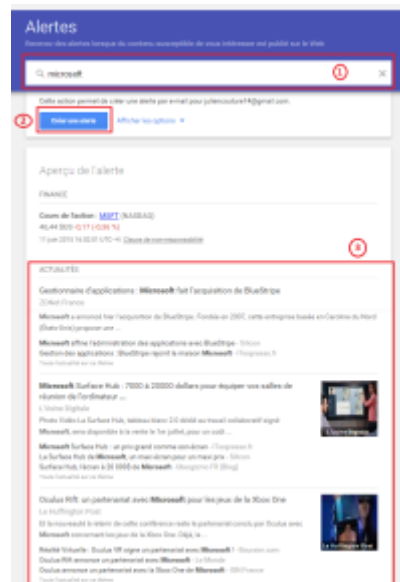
Alertes

Recevez des alertes lorsque du contenu susceptible de vous intéresser est publié sur le Web

microsoft

1

Cette action permet de créer une alerte par email pour julien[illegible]@gmail.com

2

Créer une alerte

Afficher les options

Aperçu de l'alerte

FINANCE

Cours de l'action : MSFT (NASDAQ)

46,44 USD -0,17 (-0,36 %)

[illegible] Clause de non-responsabilité

3

ACTUALITÉS

Gestionnaire d'applications : Microsoft fait l'acquisition de BlueStripe

ZDNet France

Microsoft a annoncé hier l'acquisition de BlueStripe. Fondée en 2007, cette entreprise basée en Caroline du Nord (États-Unis) propose une ...

Microsoft affine l'administration des applications avec BlueStripe - Silicon

Gestion des applications : BlueStripe rejoint la maison Microsoft - ITespresso.fr

Toute l'actualité sur ce thème

Microsoft Surface Hub : 7000 à 20000 dollars pour équiper vos salles de réunion de l'ordinateur ...

L'Usine Digitale

Photo Vidéo La Surface Hub, tableau blanc 2.0 dédié au travail collaboratif signé Microsoft, sera disponible à la vente le 1er juillet, pour un coût ...

Microsoft Surface Hub : un prix grand comme son écran - ITespresso.fr

La Surface Hub de Microsoft, un maxi écran pour un maxi prix - Silicon

Surface Hub, l'écran à 20 0000 $ de Microsoft - Mongrome FR (Blog)

Toute l'actualité sur ce thème

Oculus Rift : un partenariat avec Microsoft pour les jeux de la Xbox One

Le Huffington Post

Si la nouveauté la retenir de cette conférence reste le partenariat conclu par Oculus avec Microsoft concernant les jeux de la Xbox One. Déjà, la ...

Réalité Virtuelle : Oculus VR signe un partenariat avec Microsoft ! - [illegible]

Oculus Rift annonce un partenariat avec Microsoft - Le Monde

Oculus Rift annonce un partenariat avec la Xbox One de Microsoft - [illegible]

Toute l'actualité sur ce thème